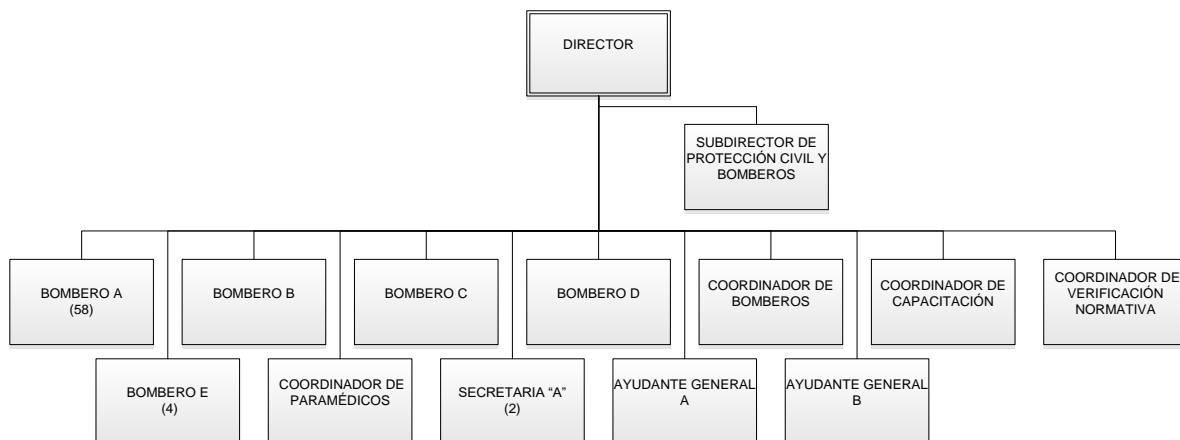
DIRECTOR

SUBDIRECTOR DE PROTECCIÓN CIVIL Y BOMBEROS

BOMBERO A (58)

BOMBERO B

BOMBERO C

BOMBERO D

COORDINADOR DE BOMBEROS

COORDINADOR DE CAPACITACIÓN

COORDINADOR DE VERIFICACIÓN NORMATIVA

BOMBERO E (4)

COORDINADOR DE PARAMÉDICOS

SECRETARIA "A" (2)

AYUDANTE GENERAL A

AYUDANTE GENERAL B